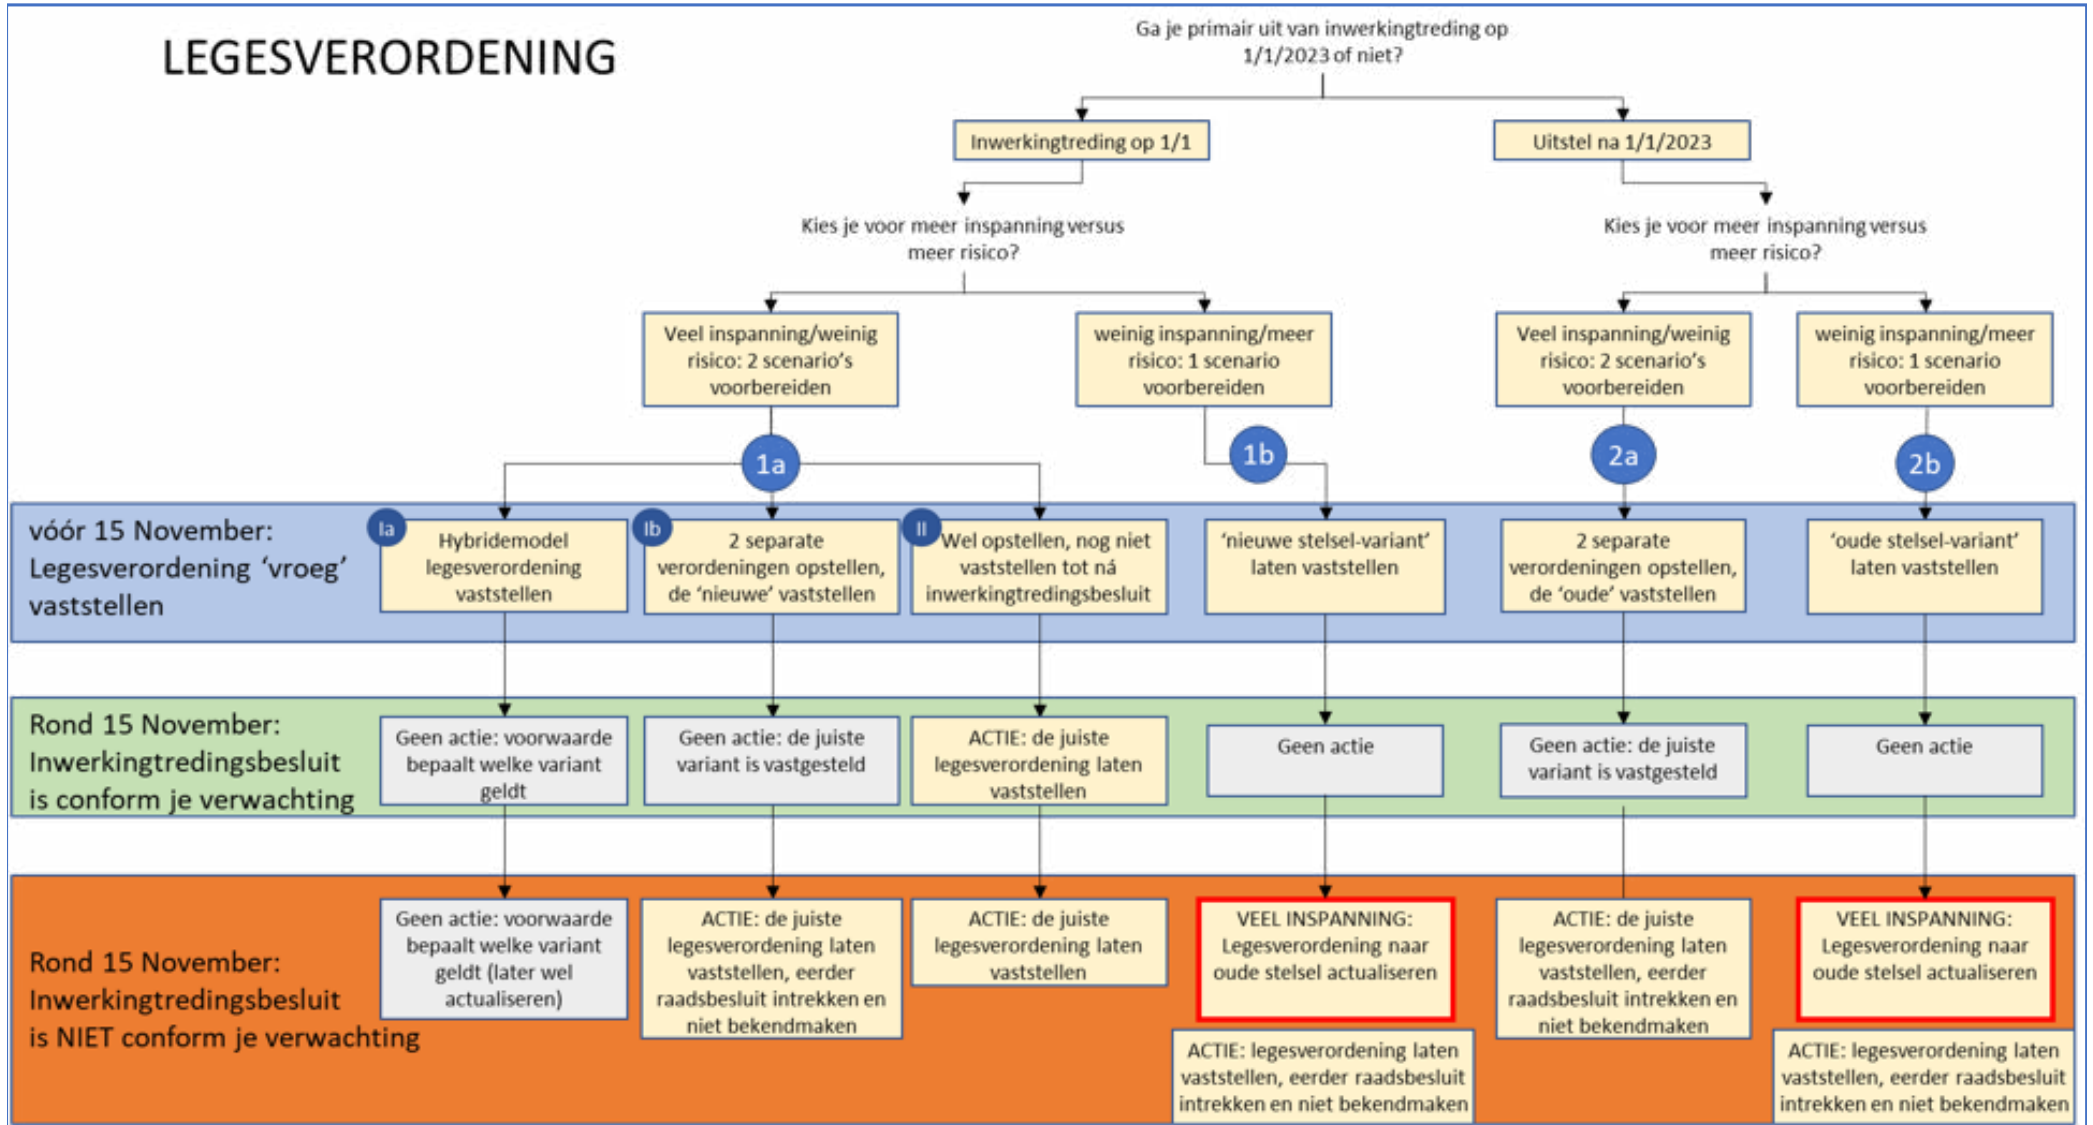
LEGESVERORDENING

Ga je primair uit van inwerkingtreding op 1/1/2023 of niet?

Inwerkingtreding op 1/1

Uitstel na 1/1/2023

Kies je voor meer inspanning versus meer risico?

Kies je voor meer inspanning versus meer risico?

Veel inspanning/weinig risico: 2 scenario's voorbereiden

weinig inspanning/meer risico: 1 scenario voorbereiden

Veel inspanning/weinig risico: 2 scenario's voorbereiden

weinig inspanning/meer risico: 1 scenario voorbereiden

1a

1b

2a

2b

vóór 15 November: Legesverordening 'vroeg' vaststellen

Ia

Hybridemodel legesverordening vaststellen

Ib

2 separate verordeningen opstellen, de 'nieuwe' vaststellen

II

Wel opstellen, nog niet vaststellen tot ná inwerkingtredingsbesluit

'nieuwe stelsel-variant' laten vaststellen

2 separate verordeningen opstellen, de 'oude' vaststellen

'oude stelsel-variant' laten vaststellen

Rond 15 November: Inwerkingtredingsbesluit is conform je verwachting

Geen actie: voorwaarde bepaalt welke variant geldt

Geen actie: de juiste variant is vastgesteld

ACTIE: de juiste legesverordening laten vaststellen

Geen actie

Geen actie: de juiste variant is vastgesteld

Geen actie

Rond 15 November: Inwerkingtredingsbesluit is NIET conform je verwachting

Geen actie: voorwaarde bepaalt welke variant geldt (later wel actualiseren)

ACTIE: de juiste legesverordening laten vaststellen, eerder raadsbesluit intrekken en niet bekendmaken

ACTIE: de juiste legesverordening laten vaststellen

VEEL INSPANNING: Legesverordening naar oude stelsel actualiseren

ACTIE: legesverordening laten vaststellen, eerder raadsbesluit intrekken en niet bekendmaken

ACTIE: de juiste legesverordening laten vaststellen, eerder raadsbesluit intrekken en niet bekendmaken

VEEL INSPANNING: Legesverordening naar oude stelsel actualiseren

ACTIE: legesverordening laten vaststellen, eerder raadsbesluit intrekken en niet bekendmaken